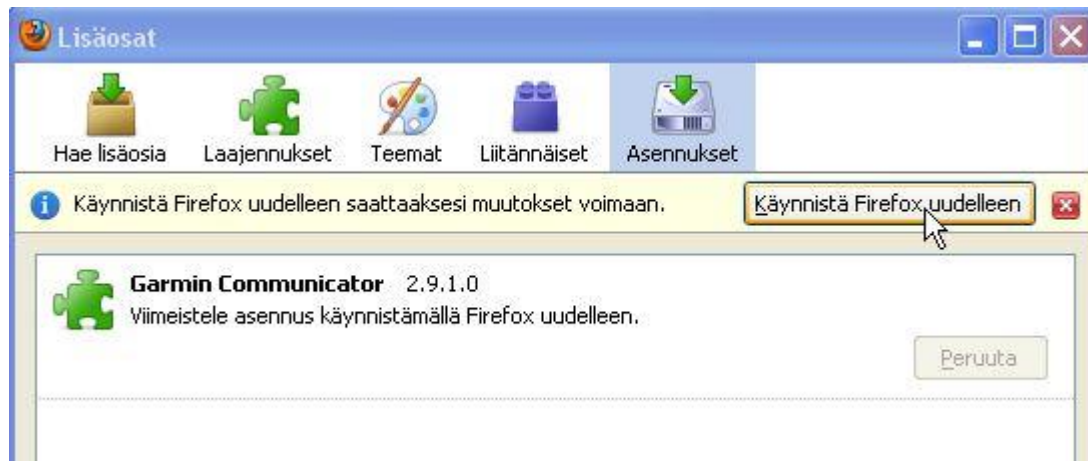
Lisäosat

Hae lisäosia Laajennukset Teemat Liitännäiset Asennukset

Käynnistä Firefox uudelleen saattaaksesi muutokset voimaan.

Käynnistä Firefox uudelleen

Garmin Communicator 2.9.1.0
Viimeistele asennus käynnistämällä Firefox uudelleen.

Peruuta